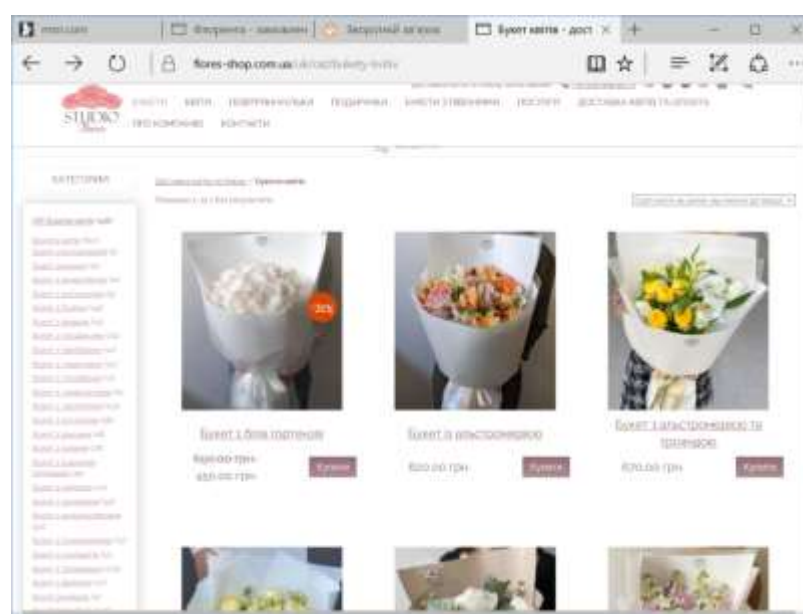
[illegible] | Флорента - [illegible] | Загальний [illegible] | Букет квітів - дост ×

flores-shop.com.ua/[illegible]

STUDIO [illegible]

БУКЕТИ КВІТИ ПОВІТРЯНІ КУЛЬКИ ПОДАРУНКИ БУКЕТИ З ЦУКЕРКАМИ ПОСЛУГИ ДОСТАВКА КВІТІВ ПО КИЄВУ
ПРО КОМПАНІЮ КОНТАКТИ

КАТЕГОРИИ

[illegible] / Букет квітів

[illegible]

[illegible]

30%

Букет з біла гортензія

Букет з альстромерією

Букет з альстромерією та тюльпаном

820.00 грн
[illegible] грн

Купити

820.00 грн

Купити

820.00 грн

Купити